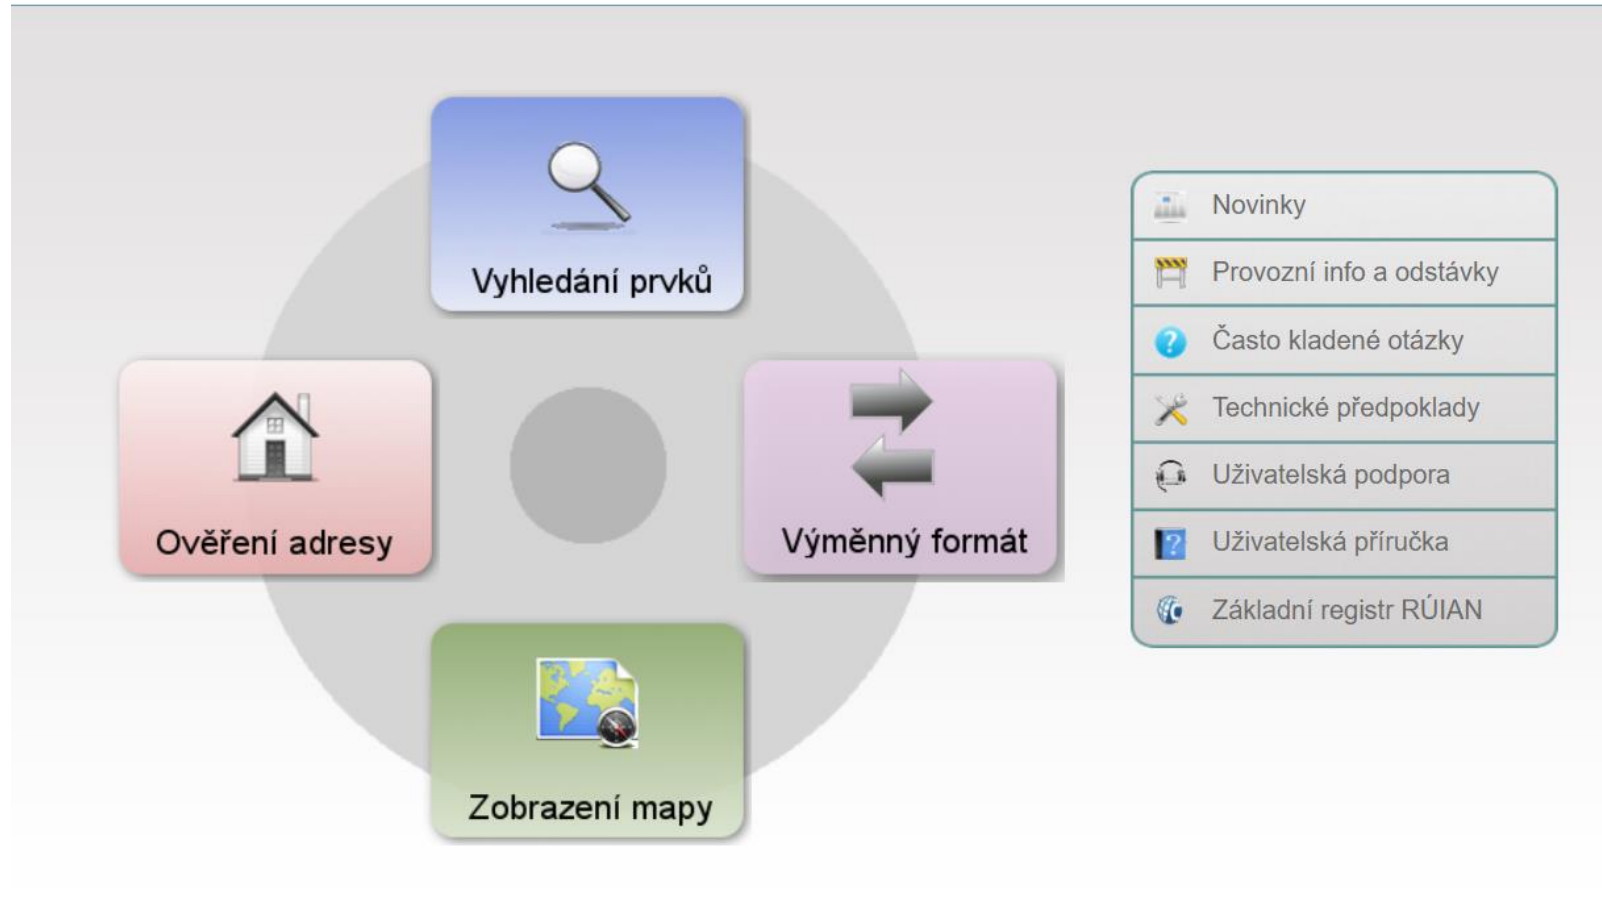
Vyhledání prvků

Ověření adresy

Výměnný formát

Zobrazení mapy

Novinky

Provozní info a odstávky

Často kladené otázky

Technické předpoklady

Uživatelská podpora

Uživatelská příručka

Základní registr RÚIAN